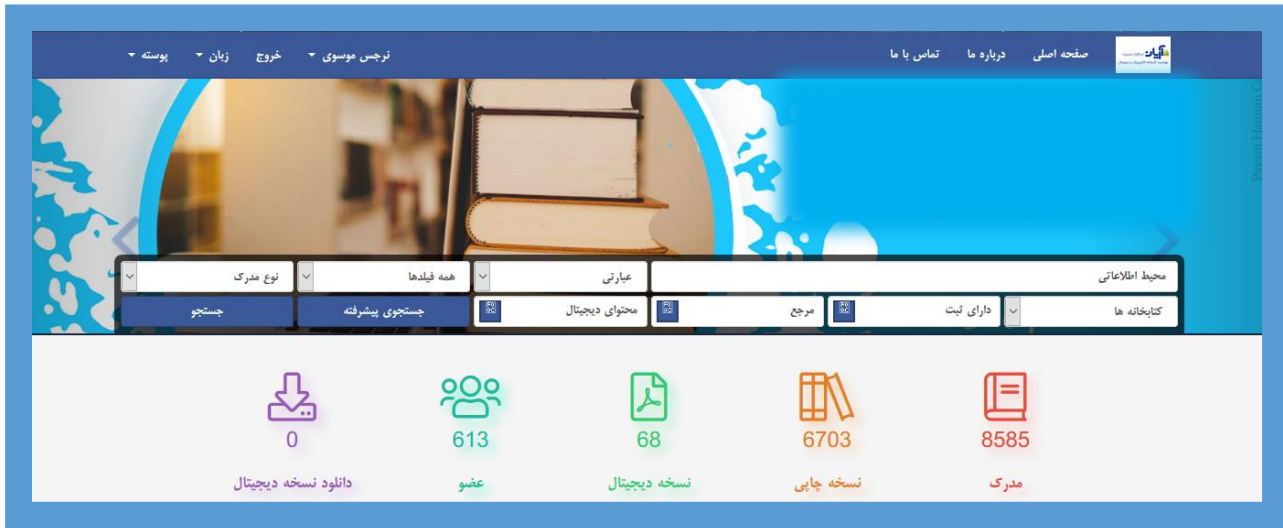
صفحه اصلی درباره ما تماس با ما

نرجس موسوی خروج زبان پوسته

محیط اطلاعاتی عبارتی همه فیلدها نوع مدرک

کتابخانه ها دارای ثبت مرجع محتوای دیجیتال جستجوی پیشرفته جستجو

8585
مدرک

6703
نسخه چاپی

68
نسخه دیجیتال

613
عضو

0
دانلود نسخه دیجیتال